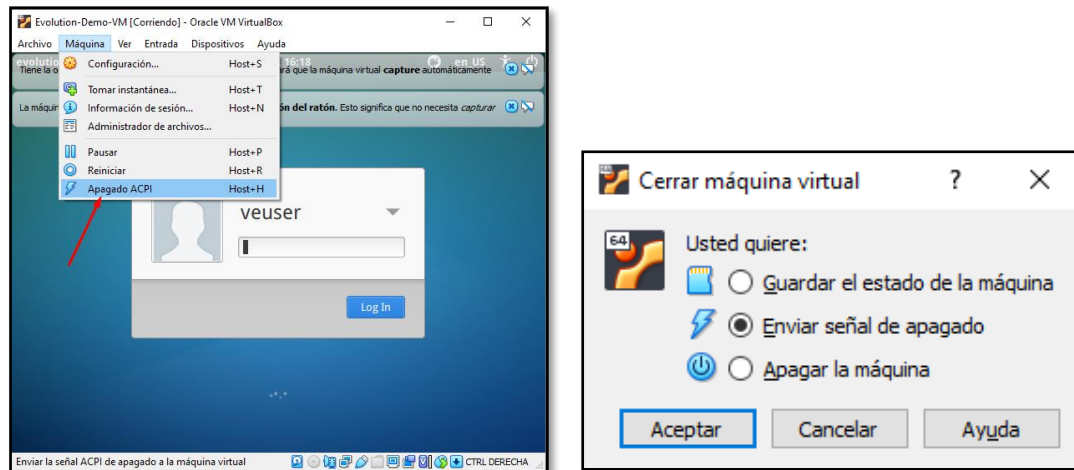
Evolution-Demo-VM [Corriendo] - Oracle VM VirtualBox

Archivo Máquina Ver Entrada Dispositivos Ayuda

evolutio 16:18 en_US

Tiene la o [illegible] rá que la máquina virtual **capture** automáticamente

La máquin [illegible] **ón del ratón**. Esto significa que no necesita *capturar*

Configuración... Host+S
Tomar instantánea... Host+T
Información de sesión... Host+N
Administrador de archivos...
Pausar Host+P
Reiniciar Host+R
Apagado ACPI Host+H

veuser

Log In

Enviar la señal ACPI de apagado a la máquina virtual

CTRL DERECHA

Cerrar máquina virtual ? ×

64

Usted quiere:

Guardar el estado de la máquina

Enviar señal de apagado

Apagar la máquina

Aceptar Cancelar Ayuda